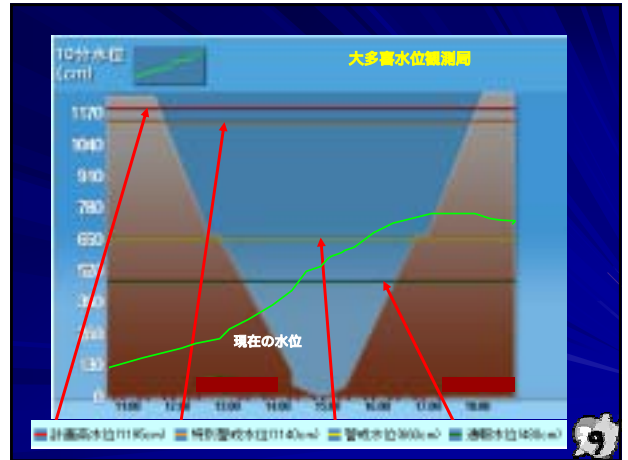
10分水位
(cm)

大多喜水位観測局

1170
1040
910
780
650
520
390
260
130
0

現在の水位

11:00
12:00
13:00
14:00
15:00
16:00
17:00
18:00

計画高水位(1195cm)
特別警戒水位(1140cm)
警戒水位(660cm)
通報水位(480cm)

9